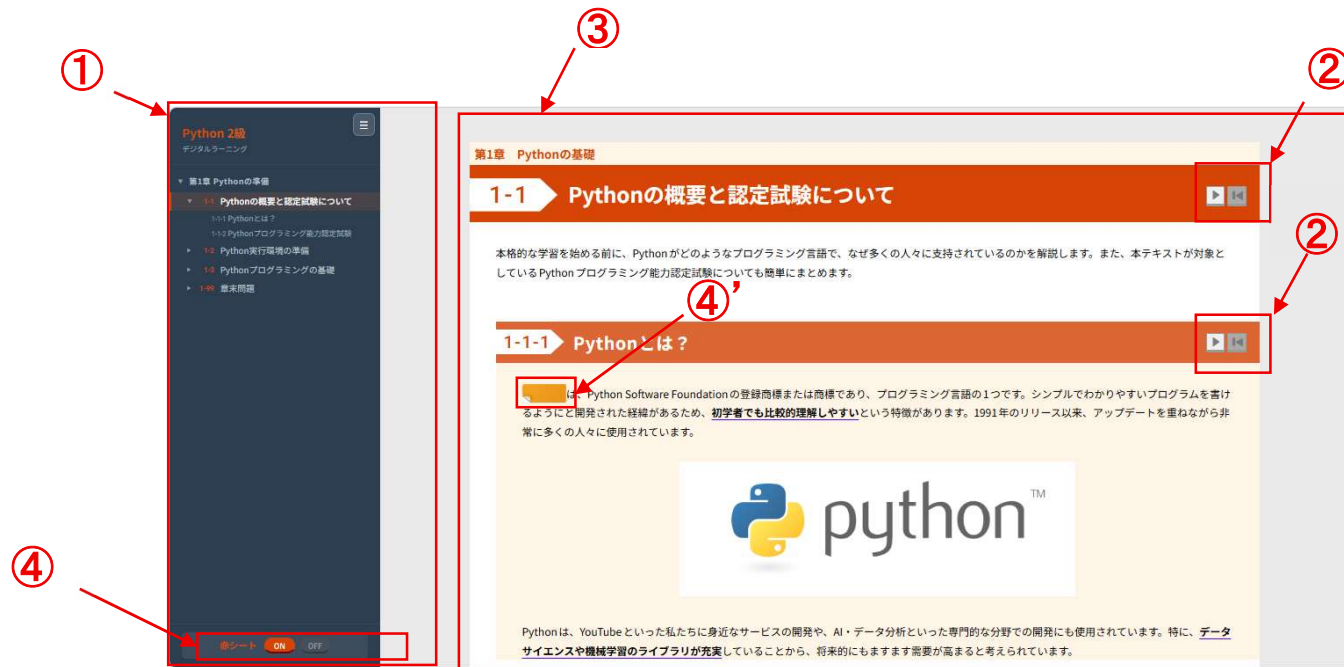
①

③

②

Python 2級
デジタルラーニング

▼ 第1章 Pythonの準備
▼ 1-1 Pythonの概要と認定試験について
1-1-1 Pythonとは？
1-1-2 Pythonプログラミング能力認定試験
▸ 1-2 Python実行環境の準備
▸ 1-3 Pythonプログラミングの基礎
▸ 1-99 章末問題

④

赤シート ON OFF

第1章 Pythonの基礎

1-1 Pythonの概要と認定試験について

本格的な学習を始める前に、Pythonがどのようなプログラミング言語で、なぜ多くの人々に支持されているのかを解説します。また、本テキストが対象としているPython プログラミング能力認定試験についても簡単にまとめます。

②

④'

1-1-1 Pythonとは？

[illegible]は、Python Software Foundationの登録商標または商標であり、プログラミング言語の1つです。シンプルでわかりやすいプログラムを書けるようにと開発された経緯があるため、初学者でも比較的理解しやすいという特徴があります。1991年のリリース以来、アップデートを重ねながら非常に多くの人々に使用されています。

python™

Pythonは、YouTubeといった私たちに身近なサービスの開発や、AI・データ分析といった専門的な分野での開発にも使用されています。特に、データサイエンスや機械学習のライブラリが充実していることから、将来的にもますます需要が高まると考えられています。